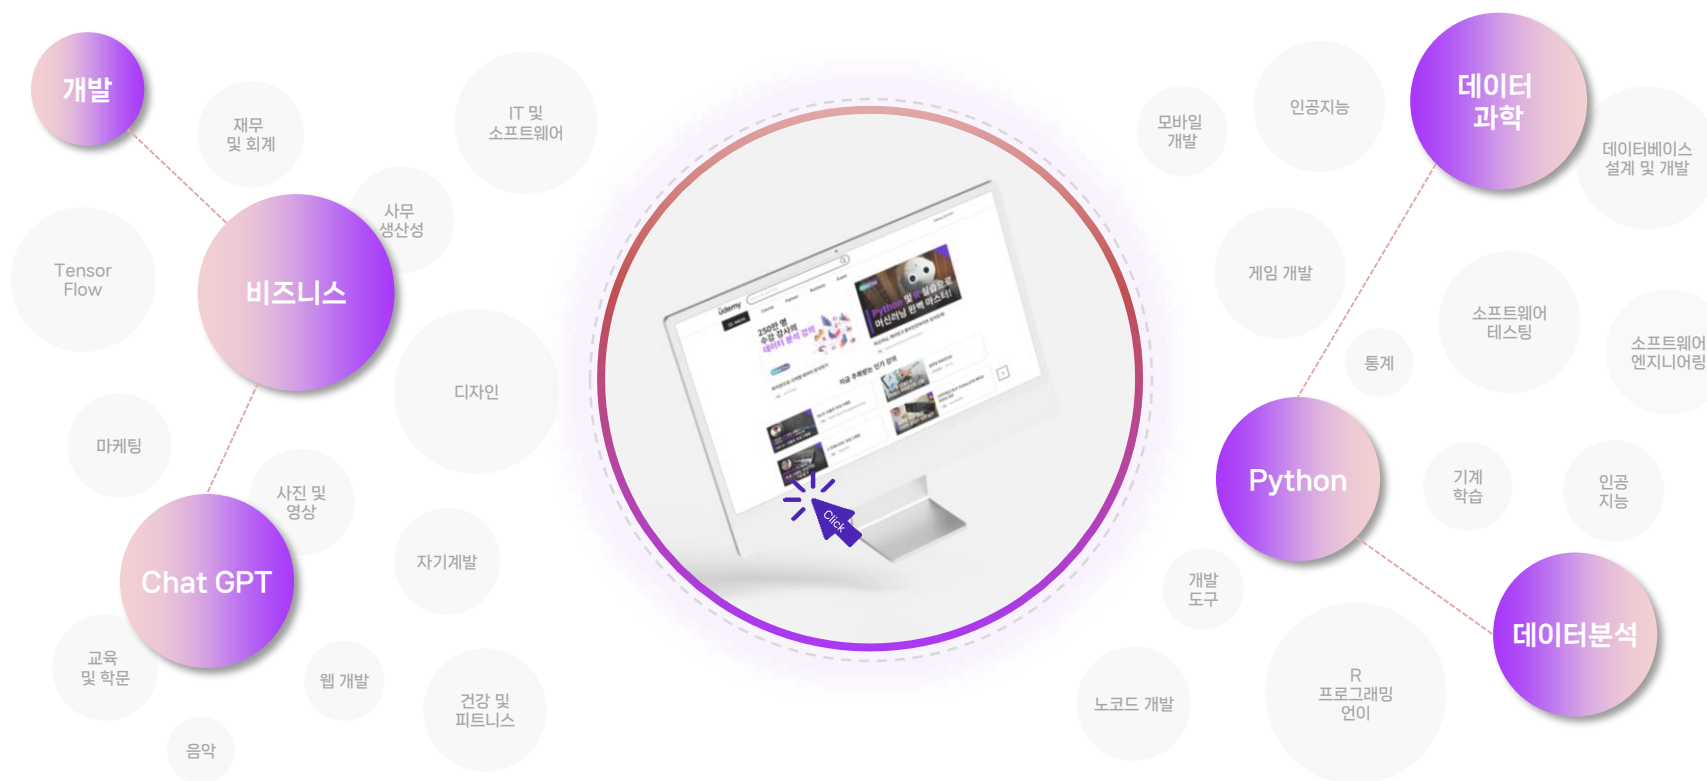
개발

재무
및 회계

IT 및
소프트웨어

사무
생산성

Tensor
Flow

비즈니스

디자인

마케팅

사진 및
영상

Chat GPT

자기계발

교육
및 학문

웹 개발

건강 및
피트니스

음악

Click

모바일
개발

인공지능

데이터
과학

데이터베이스
설계 및 개발

게임 개발

소프트웨어
테스팅

소프트웨어
엔지니어링

통계

Python

기계
학습

인공
지능

개발
도구

데이터분석

노코드 개발

R
프로그래밍
언어